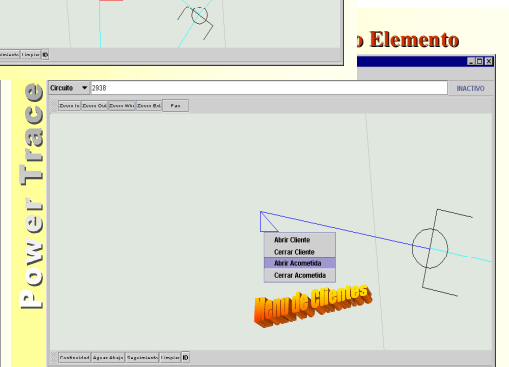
Continuidad Limpiar ID

o Elemento

Power Trace

Circuito 2938 INACTIVO

Zoom In Zoom Out Zoom Win Zoom Ext Pan

Abrir Cliente
Cerrar Cliente
Abrir Acometida
Cerrar Acometida

Menu de Clientes

Continuidad Aguas Abajo Seguimiento Limpiar ID